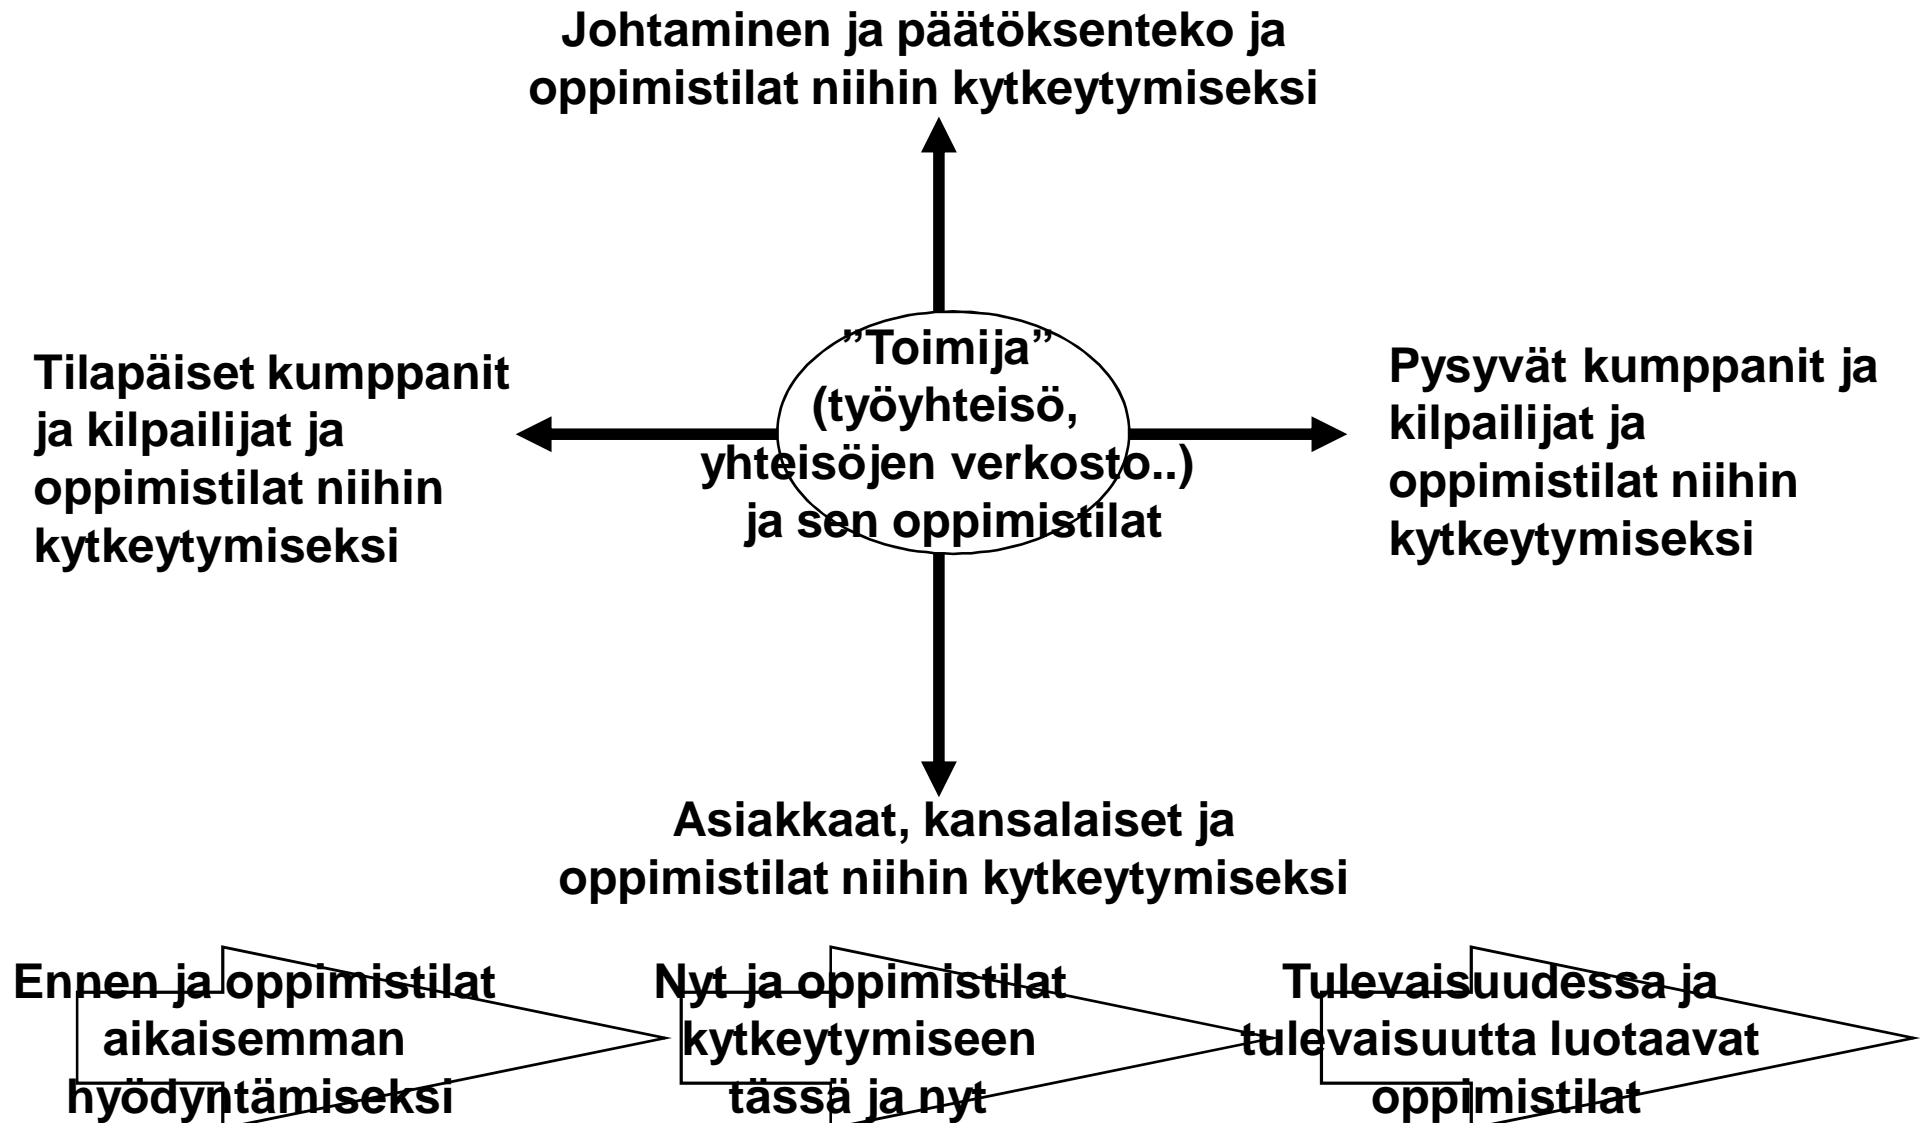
Johtaminen ja päätöksenteko ja oppimistilat niihin kytkeytymiseksi

Tilapäiset kumppanit ja kilpailijat ja oppimistilat niihin kytkeytymiseksi

”Toimija” (työyhteisö, yhteisöjen verkosto..) ja sen oppimistilat

Pysyvät kumppanit ja kilpailijat ja oppimistilat niihin kytkeytymiseksi

Asiakkaat, kansalaiset ja oppimistilat niihin kytkeytymiseksi

Ennen ja oppimistilat aikaisemman hyödyntämiseksi

Nyt ja oppimistilat kytkeytymiseen tässä ja nyt

Tulevaisuudessa ja tulevaisuutta luotaavat oppimistilat